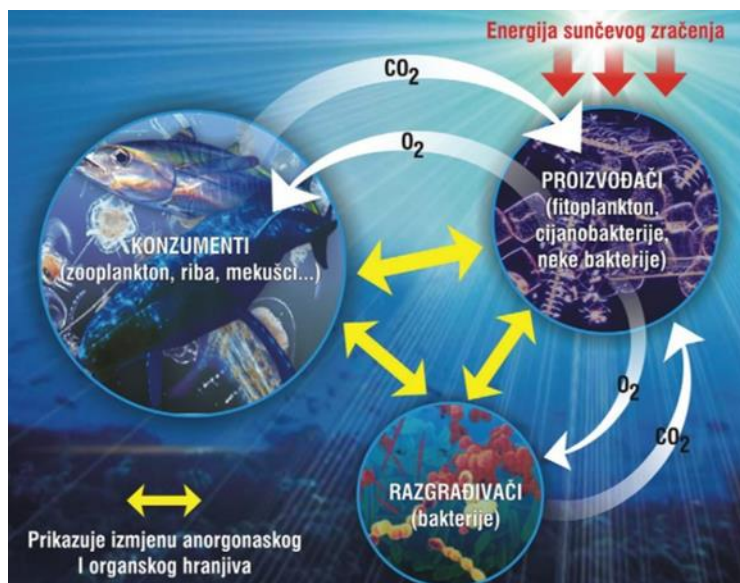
Energija sunčevog zračenja

$CO_2$

$O_2$

PROIZVOĐAČI (fitoplankton, cijanobakterije, neke bakterije)

KONZUMENTI (zooplankton, riba, mekušci...)

$O_2$

$CO_2$

RAZGRAĐIVAČI (bakterije)

Prikazuje izmjenu anorgonaskog I organskog hranjiva